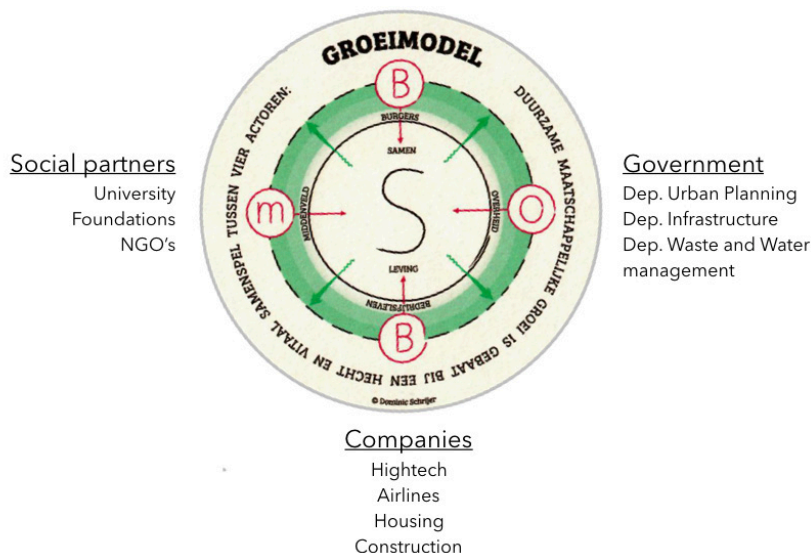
Social partners
University
Foundations
NGO's

GROEIMODEL

B
BURGERS
SAMEN
m
MIDDENVELD
S
O
OVERHEID
LEVING
BEDRIJFSLEVEN
B

DUURZAME MAATSCHAPPELIJKE GROEI IS GEBAAT BIJ EEN HECHT EN VITAAL SAMENSPEL TUSSEN VIER ACTOREN:

© Dominic Schrijer

Government
Dep. Urban Planning
Dep. Infrastructure
Dep. Waste and Water management

Companies
Hightech
Airlines
Housing
Construction